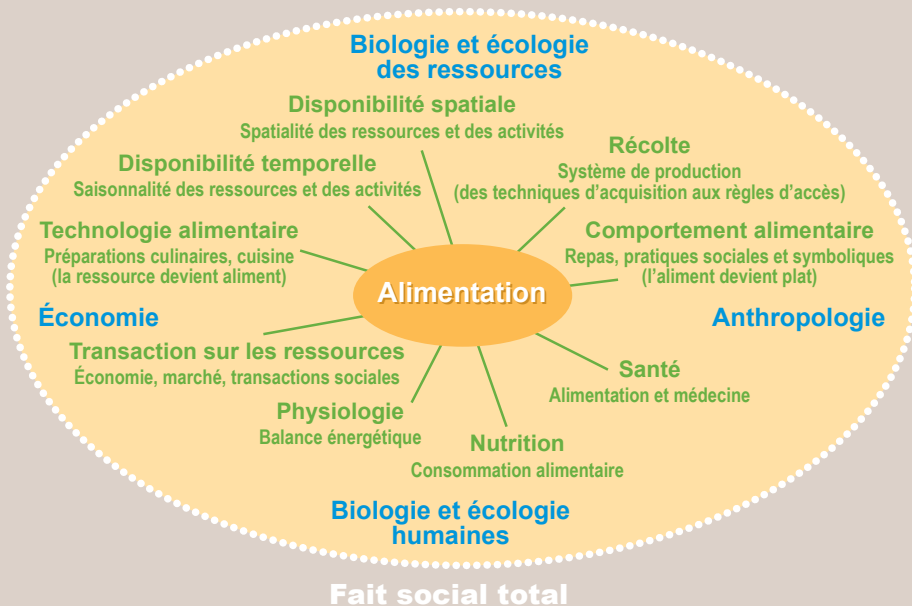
Biologie et écologie des ressources

Disponibilité spatiale
Spatialité des ressources et des activités

Récolte
Système de production (des techniques d'acquisition aux règles d'accès)

Disponibilité temporelle
Saisonnalité des ressources et des activités

Technologie alimentaire
Préparations culinaires, cuisine (la ressource devient aliment)

Comportement alimentaire
Repas, pratiques sociales et symboliques (l'aliment devient plat)

Alimentation

Économie

Anthropologie

Transaction sur les ressources
Économie, marché, transactions sociales

Santé
Alimentation et médecine

Physiologie
Balance énergétique

Nutrition
Consommation alimentaire

Biologie et écologie humaines

Fait social total